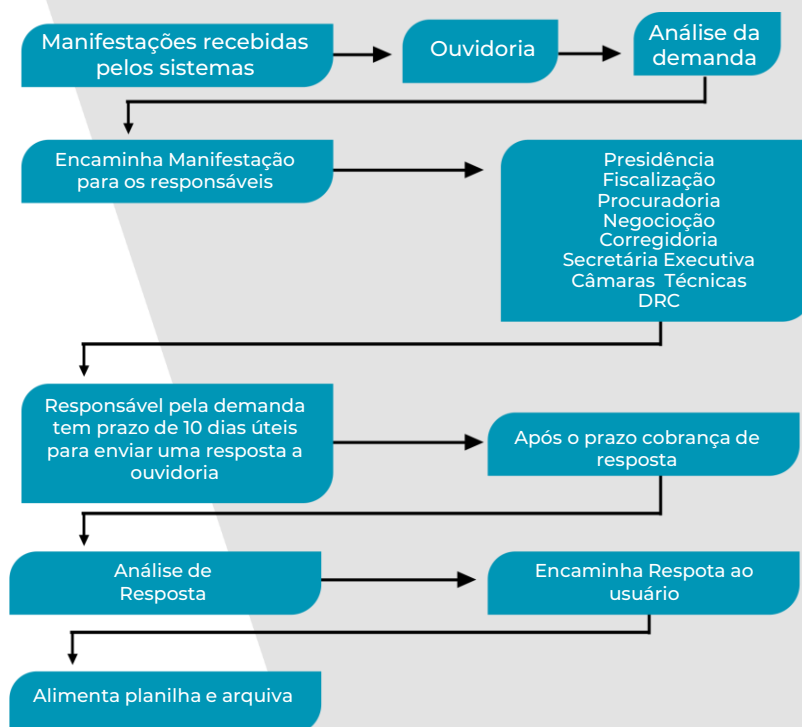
Manifestações recebidas pelos sistemas

Ouvidoria

Análise da demanda

Encaminha Manifestação para os responsáveis

Presidência
Fiscalização
Procuradoria
Negocioção
Corregidoria
Secretária Executiva
Câmaras Técnicas
DRC

Responsável pela demanda tem prazo de 10 dias úteis para enviar uma resposta a ouvidoria

Após o prazo cobrança de resposta

Análise de Resposta

Encaminha Respota ao usuário

Alimenta planilha e arquiva